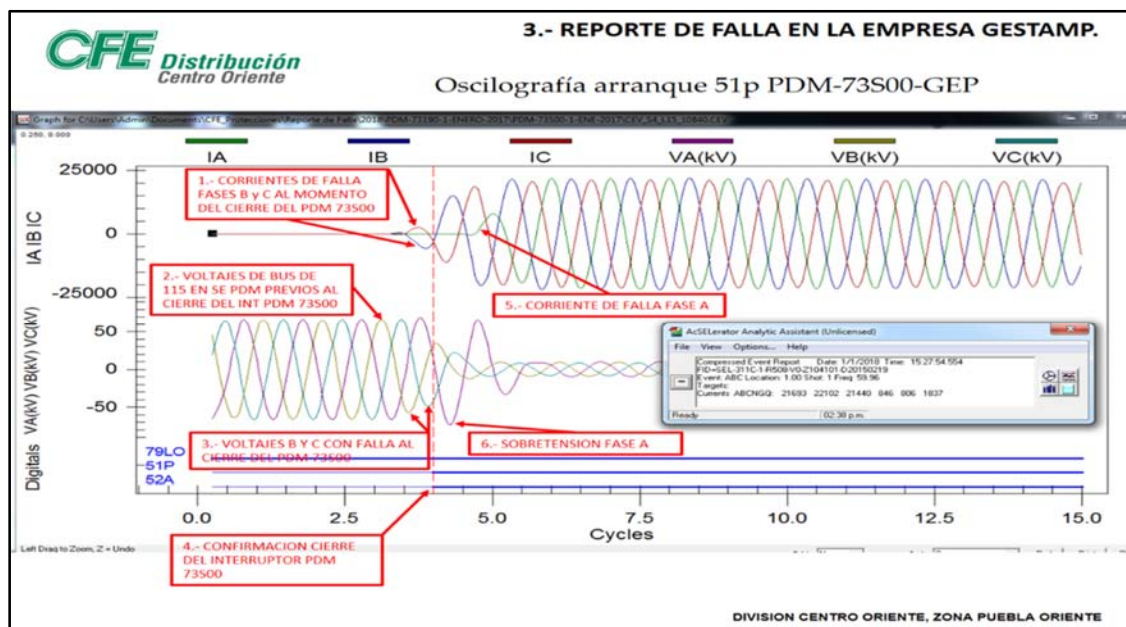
CFE Distribución Centro Oriente

3.- REPORTE DE FALLA EN LA EMPRESA GESTAMP.

Oscilografía arranque 51p PDM-73S00-GEP

Graph for C:\Users\Admin\Documents\CFE_Protecciones\Reporte de Falla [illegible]

0.250, 0.000

IA IB IC VA(kV) VB(kV) VC(kV)

25000
0
-25000
IA IB IC

50
0
-50
VA(kV) VB(kV) VC(kV)

Digitals
79LO
51P
52A

0.0 2.5 5.0 7.5 10.0 12.5 15.0
Cycles

1.- CORRIENTES DE FALLA FASES B y C AL MOMENTO DEL CIERRE DEL PDM 73S00

2.- VOLTAJES DE BUS DE 115 EN SE PDM PREVIOS AL CIERRE DEL INT PDM 73S00

3.- VOLTAJES B Y C CON FALLA AL CIERRE DEL PDM 73S00

4.- CONFIRMACION CIERRE DEL INTERRUPTOR PDM 73S00

5.- CORRIENTE DE FALLA FASE A

6.- SOBRETENSION FASE A

AcSELerator Analytic Assistant (Unlicensed)
File View Options... Help
Compressed Event Report Date: 1/1/2018 Time: 15:27:54.554
FID=SEL-311C-1-R508-V0-Z104101-D20150219
Event: ABC Location: 1.00 Shot: 1 Freq: 59.96
Targets:
Currents ABCNGQ: 21693 22102 21440 846 806 1837
Ready 02:38 p.m.

Left Drag to Zoom, Z = Undo

DIVISION CENTRO ORIENTE, ZONA PUEBLA ORIENTE